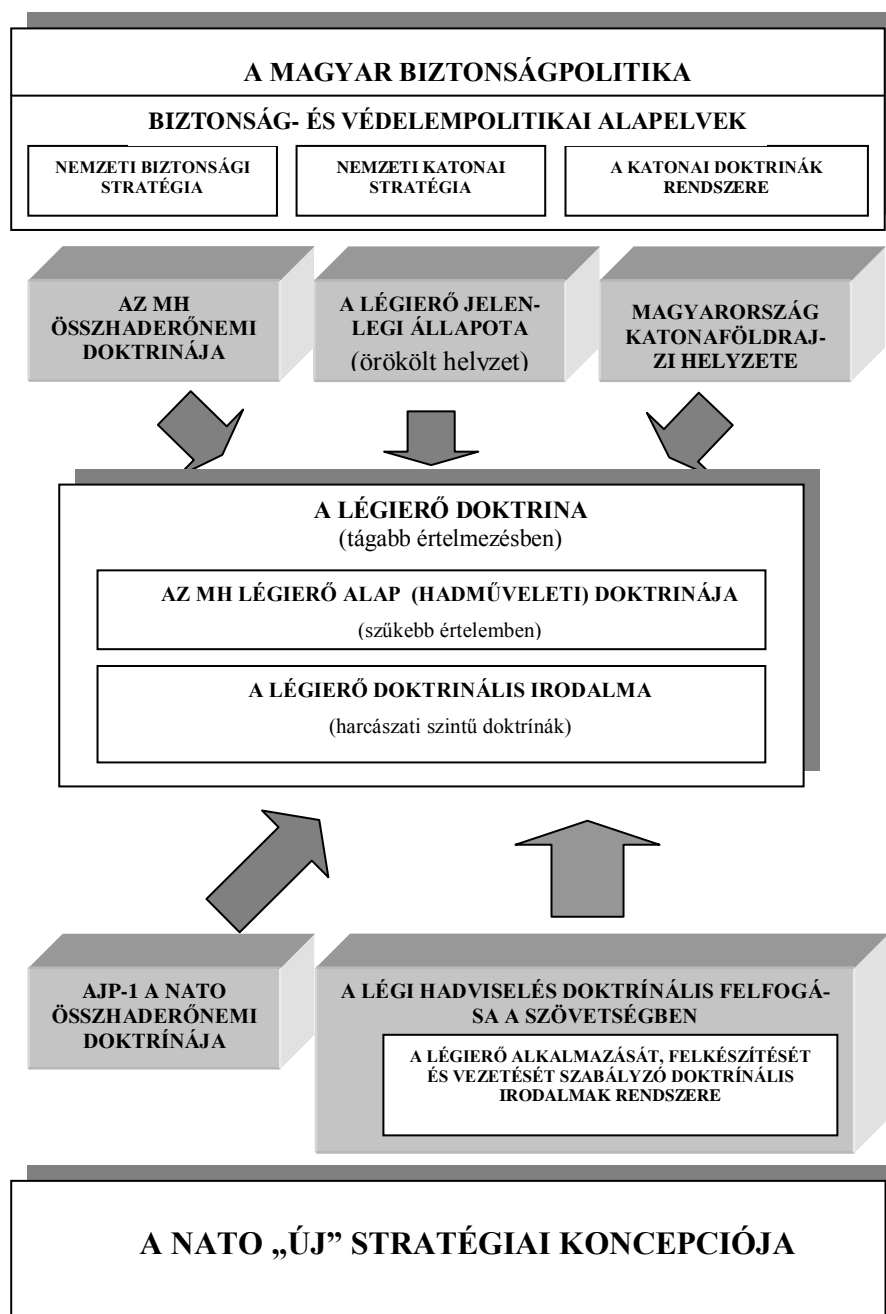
A MAGYAR BIZTONSÁGPOLITIKA

BIZTONSÁG- ÉS VÉDELEMPOLITIKAI ALAPELVEK

NEMZETI BIZTONSÁGI STRATÉGIA

NEMZETI KATONAI STRATÉGIA

A KATONAI DOKTRINÁK RENDSZERE

AZ MH ÖSSZHADERŐNEMI DOKTRINÁJA

A LÉGIERŐ JELENLEGI ÁLLAPOTA (örökölt helyzet)

MAGYARORSZÁG KATONAFÖLDRAJZI HELYZETE

A LÉGIERŐ DOKTRINA
(tágabb értelmezésben)

AZ MH LÉGIERŐ ALAP (HADMŰVELETI) DOKTRINÁJA
(szűkebb értelemben)

A LÉGIERŐ DOKTRINÁLIS IRODALMA
(harcászati szintű doktrínák)

AJP-1 A NATO ÖSSZHADERŐNEMI DOKTRÍNÁJA

A LÉGI HADVISELÉS DOKTRÍNÁLIS FELFOGÁSA A SZÖVETSÉGBEN

A LÉGIERŐ ALKALMAZÁSÁT, FELKÉSZÍTÉSÉT ÉS VEZETÉSÉT SZABÁLYZÓ DOKTRÍNÁLIS IRODALMAK RENDSZERE

A NATO „ÚJ" STRATÉGIAI KONCEPCIÓJA